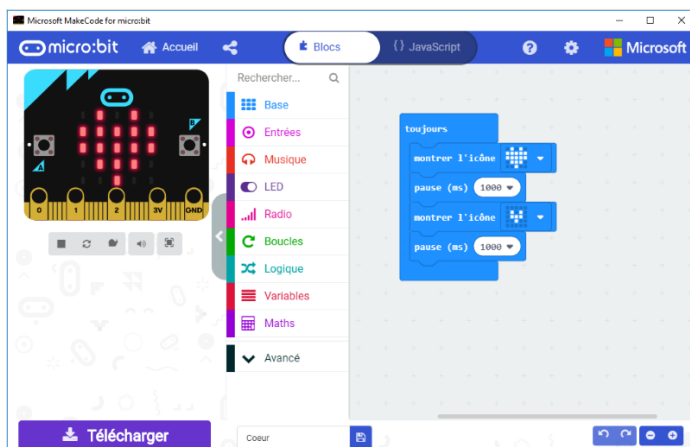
Microsoft MakeCode for micro:bit

micro:bit Accueil Blocs {} JavaScript Microsoft

Rechercher...

Base
Entrées
Musique
LED
Radio
Boucles
Logique
Variables
Maths
Avancé

0 1 2 3V GND

toujours
montrer l'icône
pause (ms) 1000
montrer l'icône
pause (ms) 1000

Télécharger
Coeur